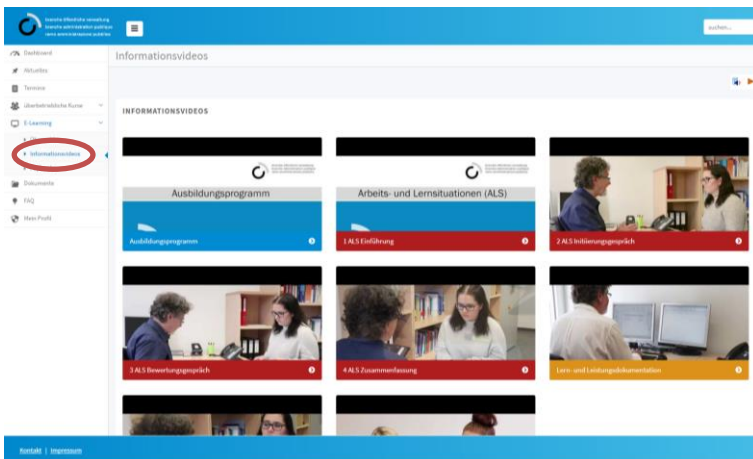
branche öffentliche verwaltung
branche administration publique
ramo amministrazione pubblica

suchen...

Dashboard
Aktuelles
Termine
Überbetriebliche Kurse
E-Learning
Informationsvideos
Dokumente
FAQ
Mein Profil

Informationsvideos

INFORMATIONSVIDEOS

Ausbildungsprogramm
Ausbildungsprogramm

Arbeits- und Lernsituationen (ALS)
1 ALS Einführung

2 ALS Initiierungsgespräch

3 ALS Bewertungsgespräch

4 ALS Zusammenfassung

Lern- und Leistungsdokumentation

Kontakt | Impressum